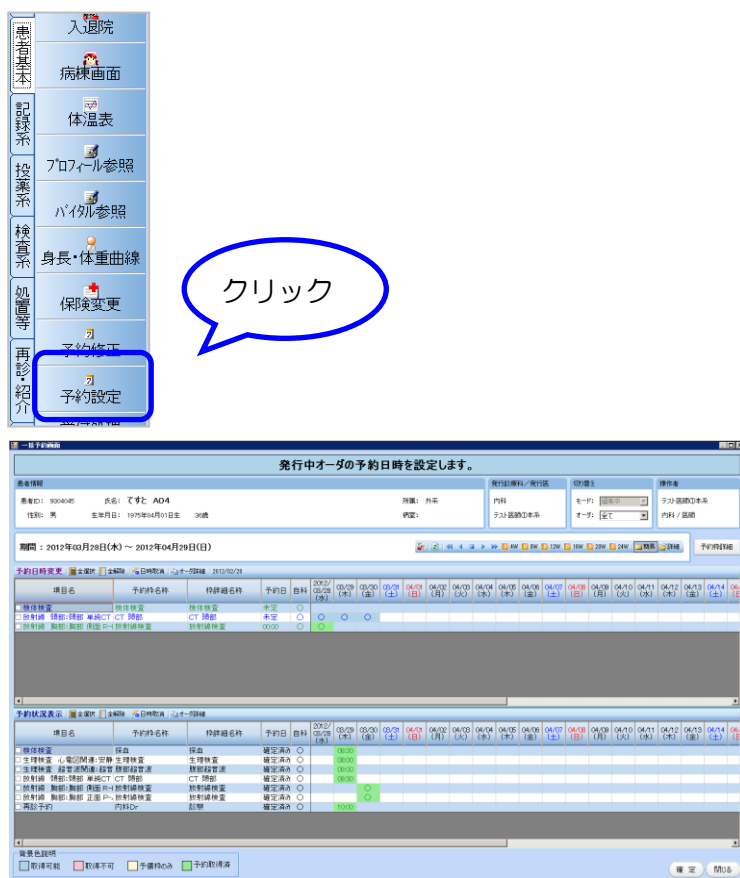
患者基本
記録系
投薬系
検査系
処置等
再診・紹介

入退院
病棟画面
体温表
プロフィール参照
バイタル参照
身長・体重曲線
保険変更
予約修正
予約設定

クリック

一括予約画面

発行中オーダの予約日時を設定します。

患者情報
患者ID: 9004045　氏名: てすと A04　所属: 外来
性別: 男　生年月日: 1975年04月01日生　36歳　病室:
発行診療科／発行医
内科
テスト医師D本系
切り替え
モード: 通常予約
オーダ: 全て
操作者
テスト医師D本系
内科／医師

期間：2012年03月28日(水) ～ 2012年04月29日(日)

1W 8W 12W 16W 20W 24W 期限 詳細　予約枠詳細

予約日時変更　全選択　全解除　日時取消　オーダ詳細　2012/03/28

| 項目名 | 予約枠名称 | 枠詳細名称 | 予約日 | 自科 | 2012/03/28(水) | 03/29(木) | 03/30(金) | 03/31(土) | 04/01(日) | 04/02(月) | 04/03(火) | 04/04(水) | 04/05(木) | 04/06(金) | 04/07(土) | 04/08(日) | 04/09(月) | 04/10(火) | 04/11(水) | 04/12(木) | 04/13(金) | 04/14(土) |
|---|---|---|---|---|---|---|---|---|---|---|---|---|---|---|---|---|---|---|---|---|---|---|
| 検体検査 | 検体検査 | 検体検査 | 未定 | ○ | | | | | | | | | | | | | | | | | | |
| 放射線 頭部:頭部 単純CT | CT 頭部 | CT 頭部 | 未定 | ○ | ○ | ○ | ○ | | | | | | | | | | | | | | | |
| 放射線 胸部:胸部 側面 R-L | 放射線検査 | 放射線検査 | 00:00 | ○ | ○ | | | | | | | | | | | | | | | | | |

予約状況表示　全選択　全解除　日時取消　オーダ詳細

| 項目名 | 予約枠名称 | 枠詳細名称 | 予約日 | 自科 | 2012/03/28(水) | 03/29(木) | 03/30(金) | 03/31(土) | 04/01(日) | 04/02(月) | 04/03(火) | 04/04(水) | 04/05(木) | 04/06(金) | 04/07(土) | 04/08(日) | 04/09(月) | 04/10(火) | 04/11(水) | 04/12(木) | 04/13(金) | 04/14(土) |
|---|---|---|---|---|---|---|---|---|---|---|---|---|---|---|---|---|---|---|---|---|---|---|
| 検体検査 | 採血 | 採血 | 確定済み | ○ | 08:30 | | | | | | | | | | | | | | | | | |
| 生理検査 心電図M連/安静 | 生理検査 | 生理検査 | 確定済み | ○ | 09:00 | | | | | | | | | | | | | | | | | |
| 生理検査 超音波M連/腹部 | 腹部超音波 | 腹部超音波 | 確定済み | ○ | 09:00 | | | | | | | | | | | | | | | | | |
| 放射線 頭部:頭部 単純CT | CT 頭部 | CT 頭部 | 確定済み | ○ | 08:30 | | | | | | | | | | | | | | | | | |
| 放射線 胸部:胸部 側面 R-L | 放射線検査 | 放射線検査 | 確定済み | ○ | | ○ | | | | | | | | | | | | | | | | |
| 放射線 胸部:胸部 正面 P-A | 放射線検査 | 放射線検査 | 確定済み | ○ | | ○ | | | | | | | | | | | | | | | | |
| 再診予約 | 内科Dr | 診察 | 確定済み | ○ | 10:00 | | | | | | | | | | | | | | | | | |

背景色説明
取得可能　取得不可　予備枠のみ　予約取得済

確定　閉じる